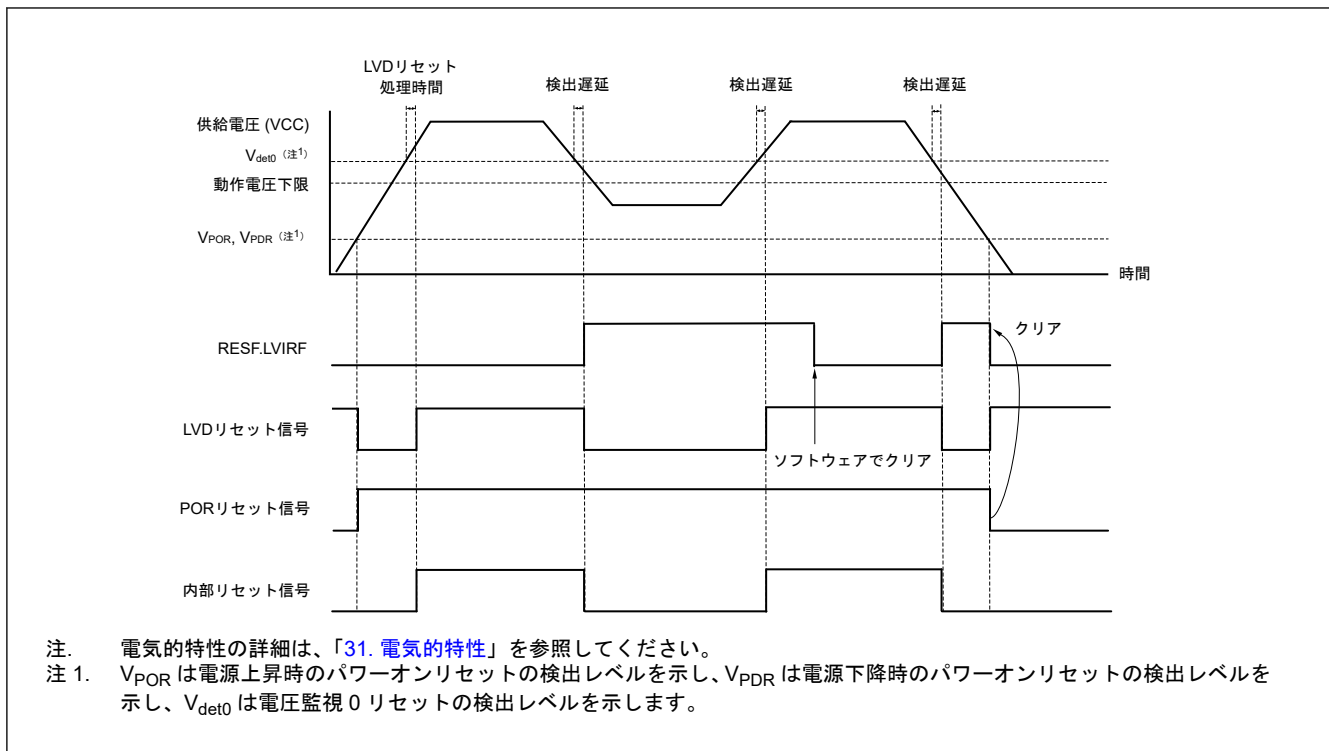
LVDリセット処理時間

検出遅延

検出遅延

検出遅延

供給電圧 (VCC)

$V_{det0}$ (注1)

動作電圧下限

$V_{POR}$, $V_{PDR}$ (注1)

時間

RESF.LVIRF

クリア

LVDリセット信号

ソフトウェアでクリア

PORリセット信号

内部リセット信号

注. 電気的特性の詳細は、「31. 電気的特性」を参照してください。
注 1. $V_{POR}$ は電源上昇時のパワーオンリセットの検出レベルを示し、$V_{PDR}$ は電源下降時のパワーオンリセットの検出レベルを示し、$V_{det0}$ は電圧監視 0 リセットの検出レベルを示します。